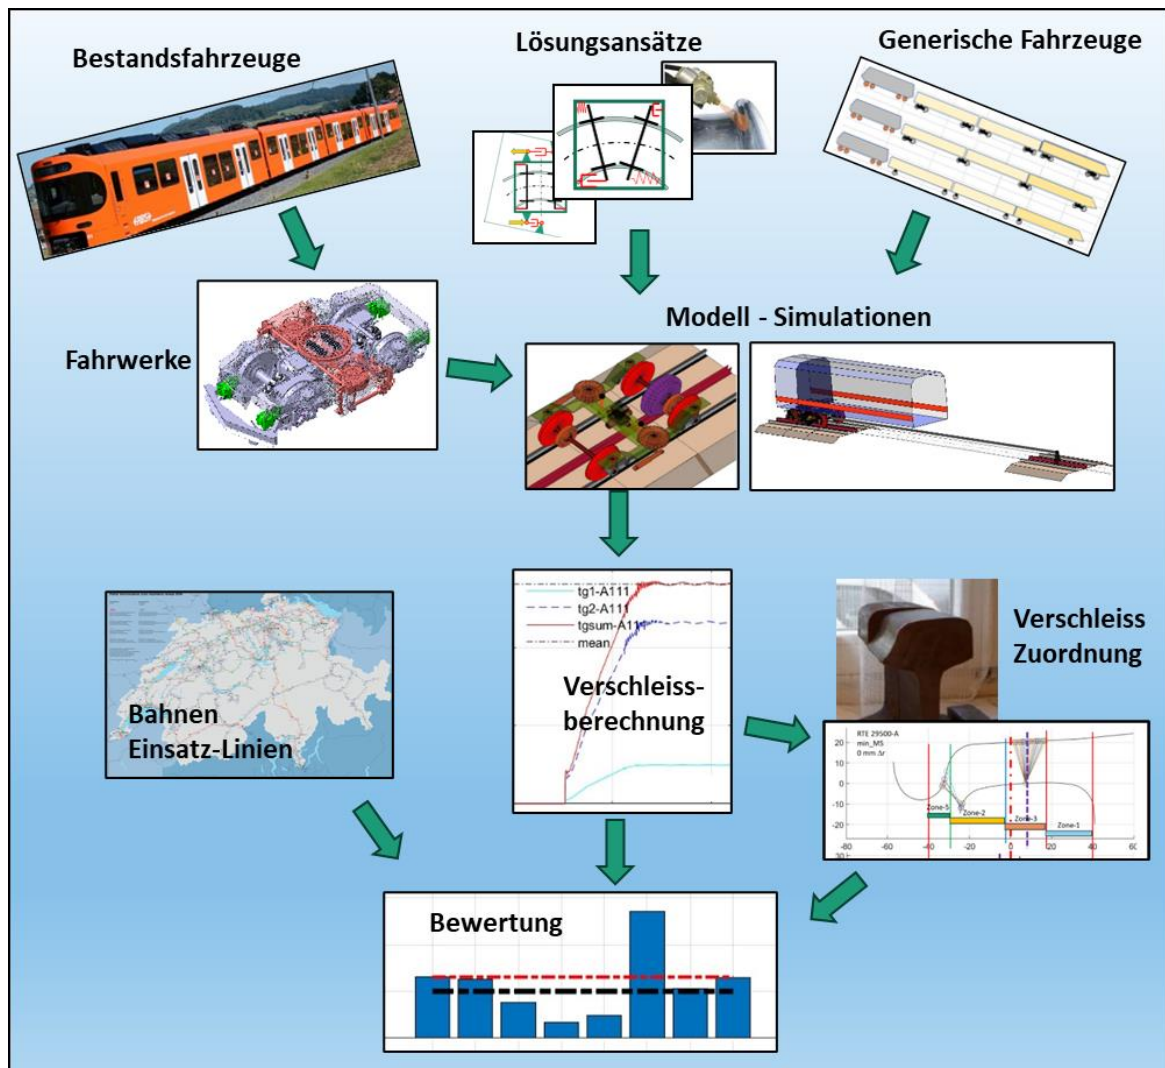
Bestandsfahrzeuge

Lösungsansätze

Generische Fahrzeuge

Fahrwerke

Modell - Simulationen

tg1-A111
tg2-A111
tgsum-A111
mean

Verschleiss-berechnung

Verschleiss Zuordnung

Bahnen Einsatz-Linien

RTE 29500-A
min_MS
0 mm Δr

20
10
0
-10
-20
-30

-80 -60 -40 -20 0 20 40 60

Zone-5
Zone-2
Zone-3
Zone-1

Bewertung